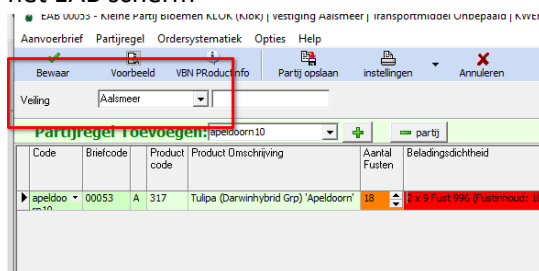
het EAB scherm

EAB 00053 - Kleine Partij Bloemen KLOK (Klok) | vestiging Aalsmeer | Transportmiddel Onbepaald | KWE

Aanvoerbrief Partijregel Ordersystematiek Opties Help

Bewaar Voorbeeld VBN PRoductInfo Partij opslaan instellingen Annuleren

Veiling Aalsmeer

Partijregel Toevoegen: apeldoorn10 partij

| Code | Briefcode | | Product code | Product Omschrijving | Aantal Fusten | Beladingsdichtheid |
|---|---|---|---|---|---|---|
| apeldoorn10 | 00053 | A | 317 | Tulipa (Darwinhybrid Grp) 'Apeldoorn' | 18 | 2 x 9 Fust 996 (Fustinhoud: 1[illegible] |